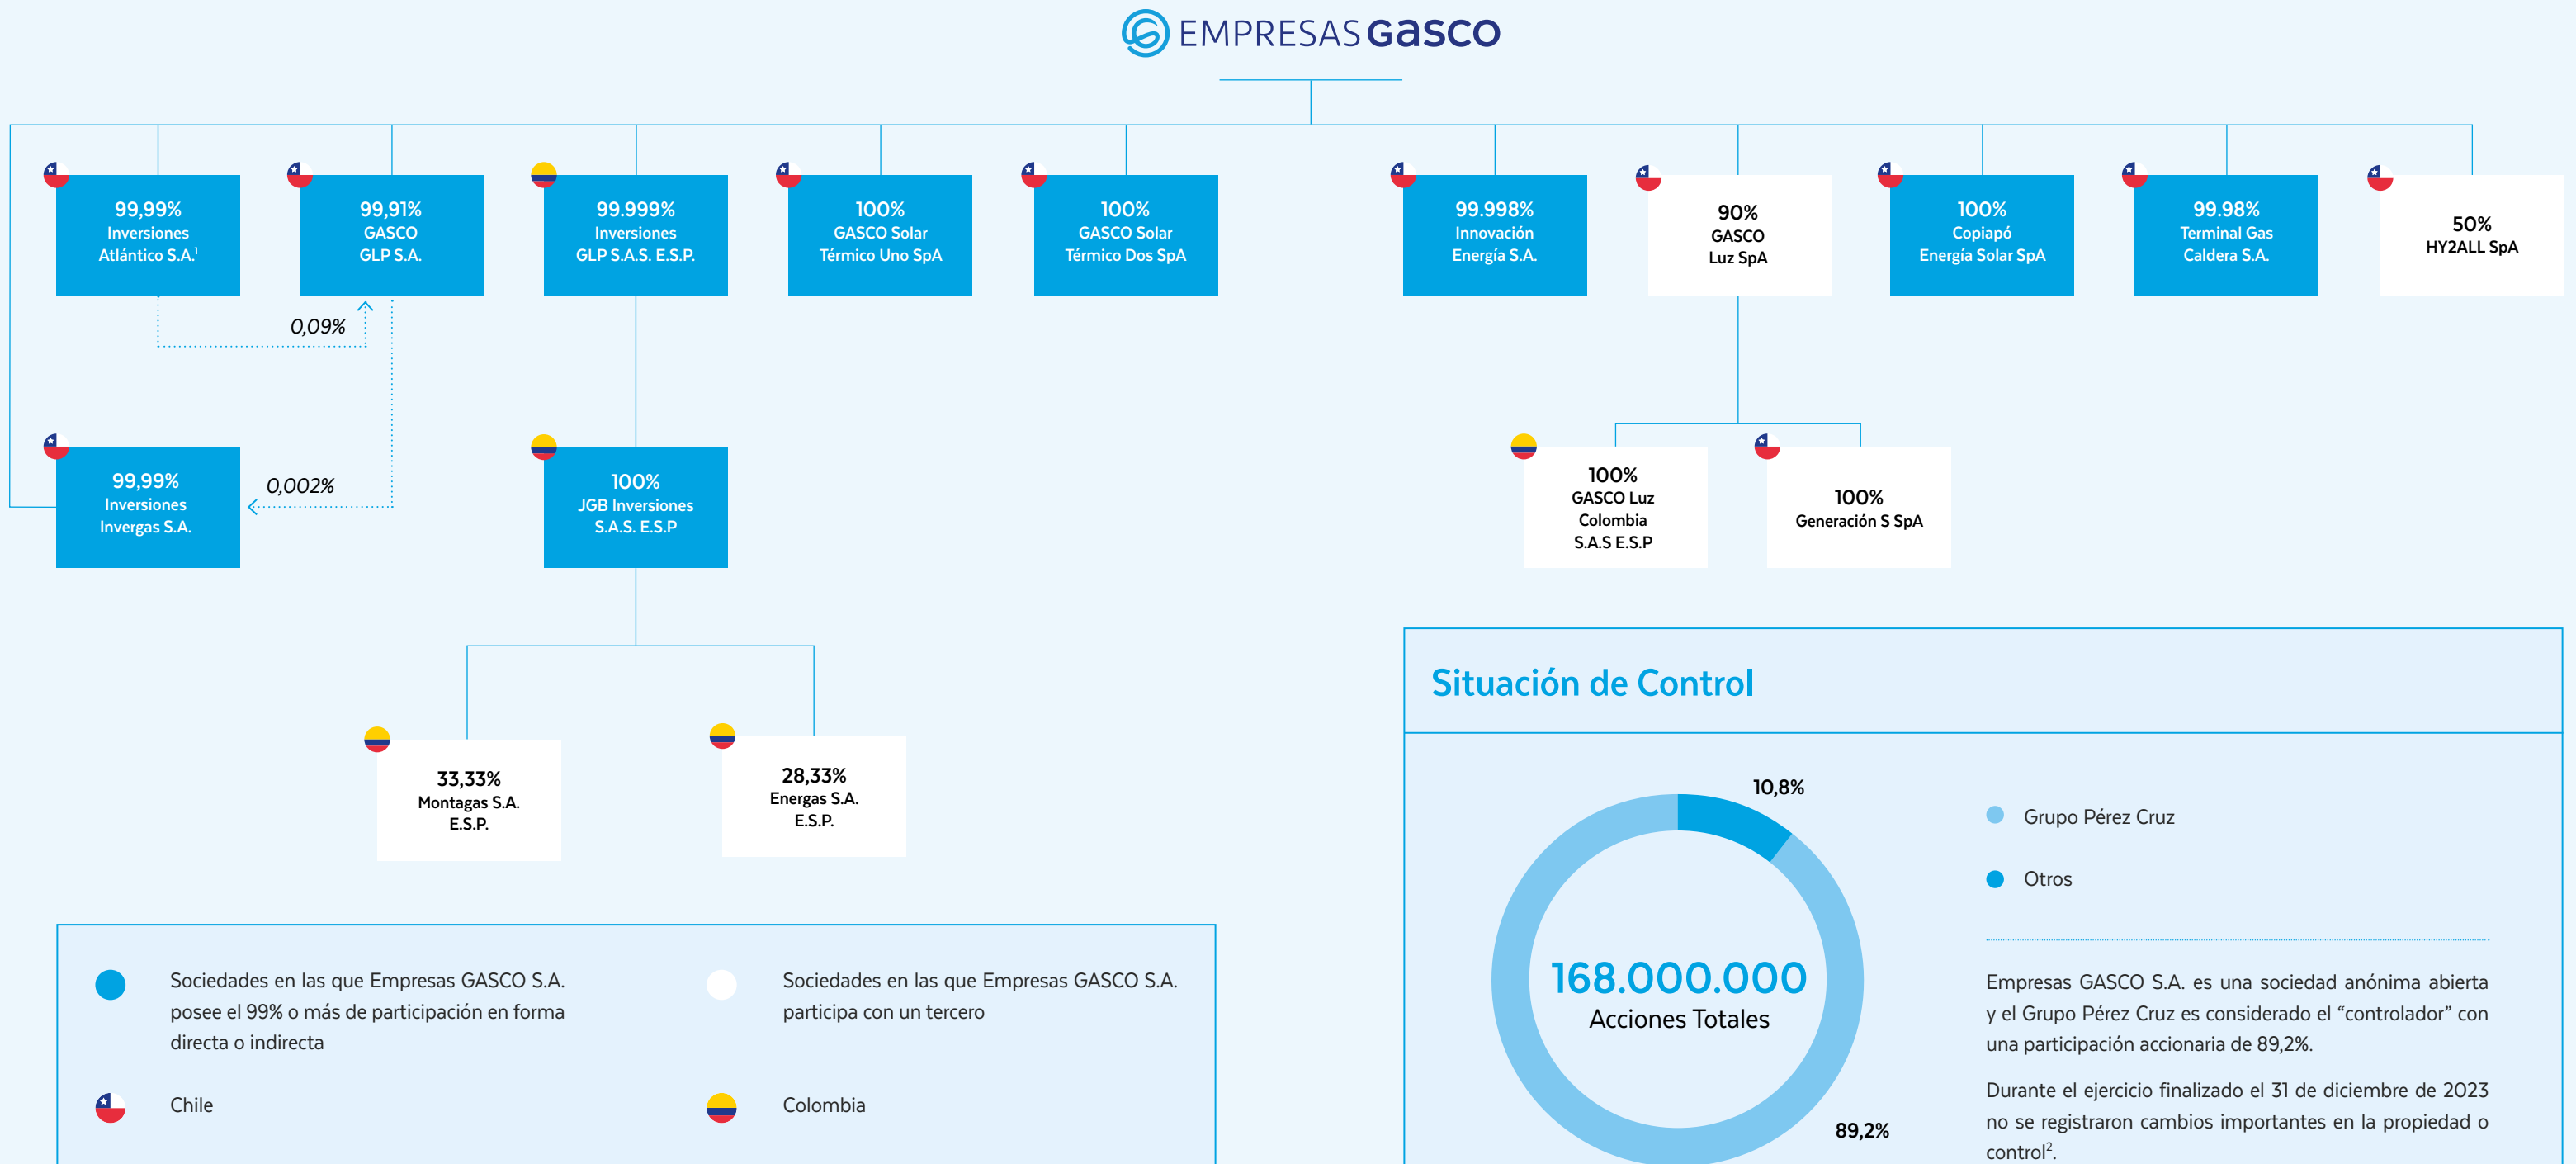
EMPRESAS Gasco

99,99%
Inversiones
Atlántico S.A.$^1$

99,91%
GASCO
GLP S.A.

99.999%
Inversiones
GLP S.A.S. E.S.P.

100%
GASCO Solar
Térmico Uno SpA

100%
GASCO Solar
Térmico Dos SpA

99.998%
Innovación
Energía S.A.

90%
GASCO
Luz SpA

100%
Copiapó
Energía Solar SpA

99.98%
Terminal Gas
Caldera S.A.

50%
HY2ALL SpA

0,09%

99,99%
Inversiones
Invergas S.A.

0,002%

100%
JGB Inversiones
S.A.S. E.S.P

100%
GASCO Luz
Colombia
S.A.S E.S.P

100%
Generación S SpA

33,33%
Montagas S.A.
E.S.P.

28,33%
Energas S.A.
E.S.P.

Sociedades en las que Empresas GASCO S.A. posee el 99% o más de participación en forma directa o indirecta

Sociedades en las que Empresas GASCO S.A. participa con un tercero

Chile

Colombia

Situación de Control

10,8%

168.000.000
Acciones Totales

89,2%

Grupo Pérez Cruz

Otros

Empresas GASCO S.A. es una sociedad anónima abierta y el Grupo Pérez Cruz es considerado el “controlador” con una participación accionaria de 89,2%.

Durante el ejercicio finalizado el 31 de diciembre de 2023 no se registraron cambios importantes en la propiedad o control$^2$.